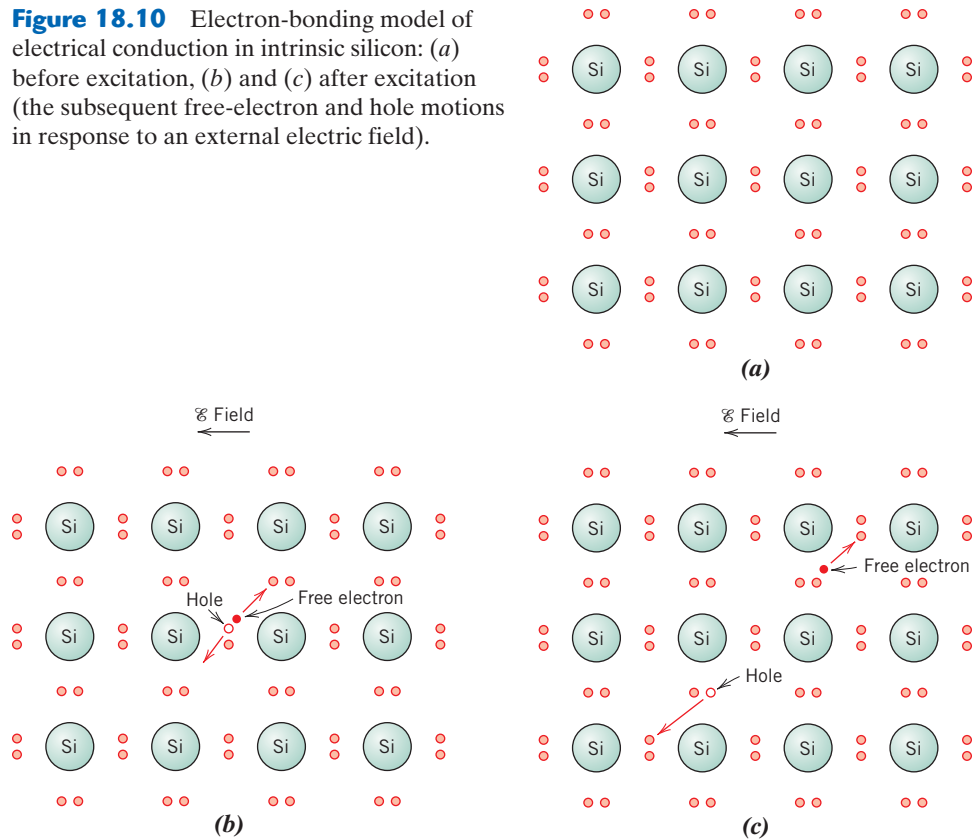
**Figure 18.10** Electron-bonding model of electrical conduction in intrinsic silicon: (*a*) before excitation, (*b*) and (*c*) after excitation (the subsequent free-electron and hole motions in response to an external electric field).

Si Si Si Si
Si Si Si Si
Si Si Si Si

*(a)*

$\mathscr{E}$ Field

Si Si Si Si
Hole
Free electron
Si Si Si Si
Si Si Si Si

*(b)*

$\mathscr{E}$ Field

Si Si Si Si
Free electron
Si Si Si Si
Hole
Si Si Si Si

*(c)*